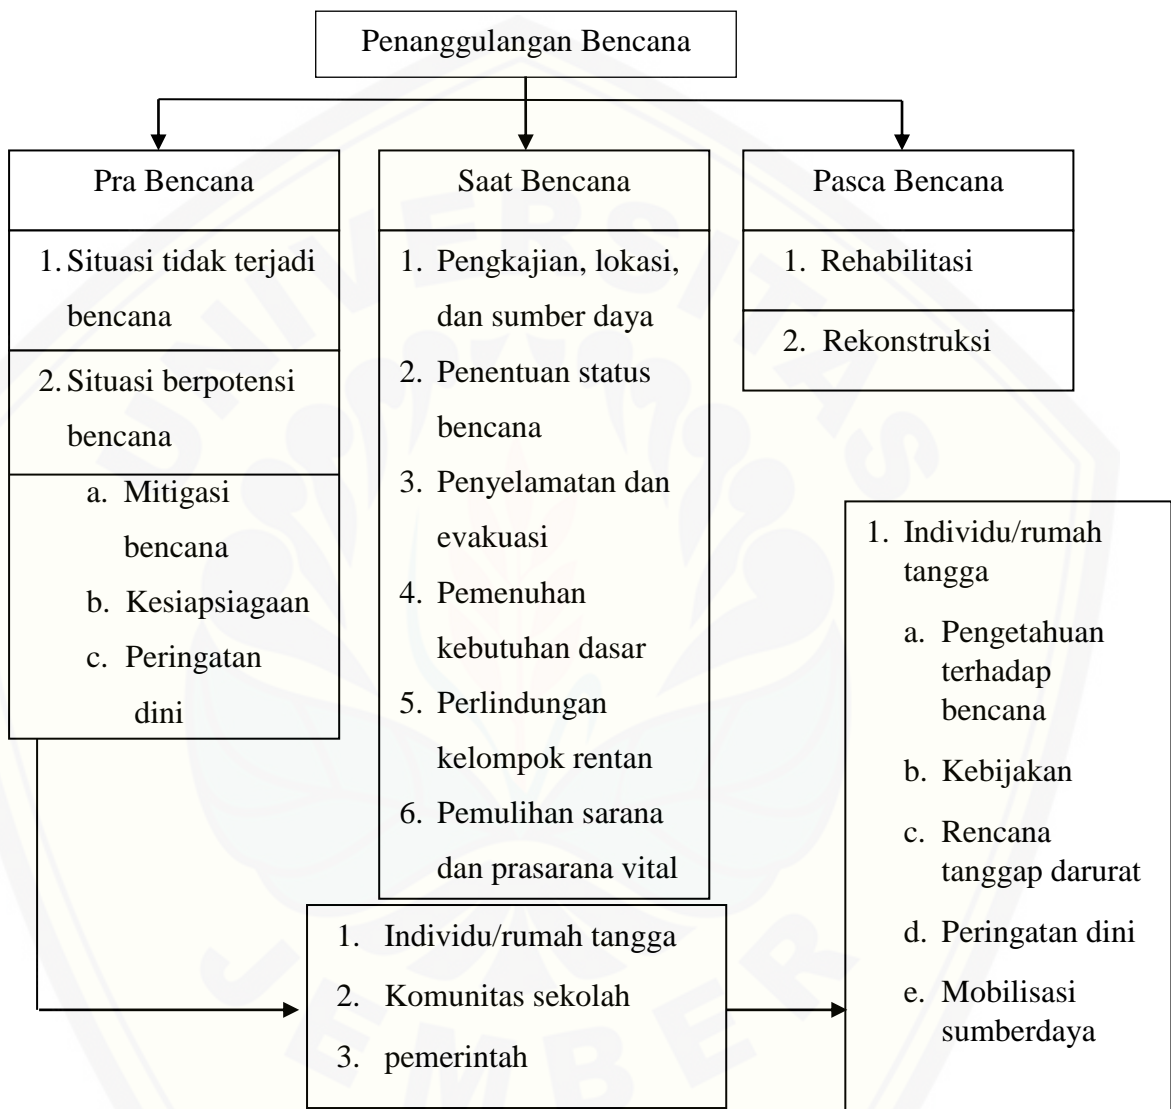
Penanggulangan Bencana

Pra Bencana

1. Situasi tidak terjadi bencana

2. Situasi berpotensi bencana

a. Mitigasi bencana
b. Kesiapsiagaan
c. Peringatan dini

Saat Bencana

1. Pengkajian, lokasi, dan sumber daya
2. Penentuan status bencana
3. Penyelamatan dan evakuasi
4. Pemenuhan kebutuhan dasar
5. Perlindungan kelompok rentan
6. Pemulihan sarana dan prasarana vital

Pasca Bencana

1. Rehabilitasi

2. Rekonstruksi

1. Individu/rumah tangga
2. Komunitas sekolah
3. pemerintah

1. Individu/rumah tangga
a. Pengetahuan terhadap bencana
b. Kebijakan
c. Rencana tanggap darurat
d. Peringatan dini
e. Mobilisasi sumberdaya